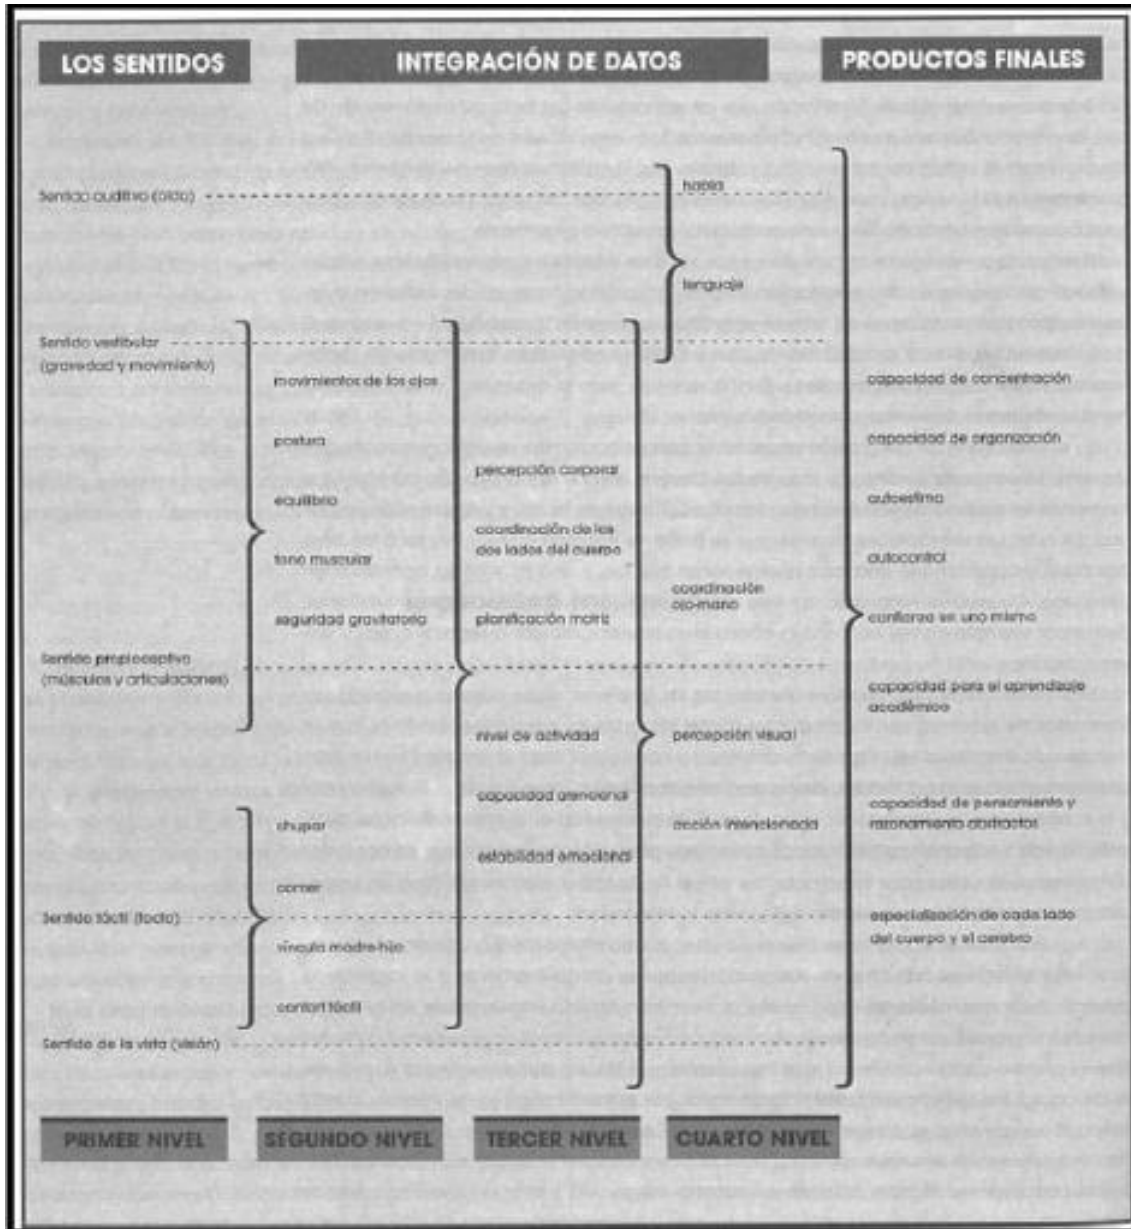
LOS SENTIDOS

INTEGRACIÓN DE DATOS

PRODUCTOS FINALES

Sentido auditivo (oído)

Sentido vestibular (gravedad y movimiento)

Sentido propioceptivo (músculos y articulaciones)

Sentido táctil (tacto)

Sentido de la vista (visión)

movimientos de los ojos

postura

equilibrio

tono muscular

seguridad gravitatoria

chupar

comer

vínculo madre-hijo

confort táctil

percepción corporal

coordinación de los dos lados del cuerpo

planificación motriz

nivel de actividad

capacidad atencional

estabilidad emocional

habla

lenguaje

coordinación ojo-mano

percepción visual

acción intencionada

capacidad de concentración

capacidad de organización

autoestima

autocontrol

confianza en uno mismo

capacidad para el aprendizaje académico

capacidad de pensamiento y razonamiento abstractos

especialización de cada lado del cuerpo y el cerebro

PRIMER NIVEL

SEGUNDO NIVEL

TERCER NIVEL

CUARTO NIVEL